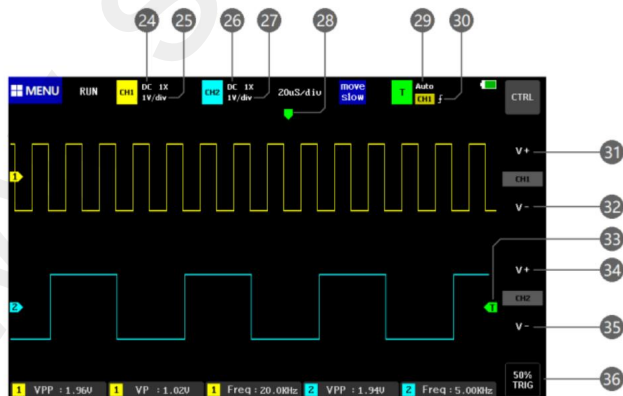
24 25 26 27 28 29 30

MENU RUN CH1 DC 1X 1V/div CH2 DC 1X 1V/div 20uS/div move slow T Auto CH1 ƒ CTRL

1 V+ 31
CH1
V- 32
33
2 T V+ 34
CH2
V- 35

1 VPP : 1.96V 1 VP : 1.02V 1 Freq : 20.0KHz 2 VPP : 1.94V 2 Freq : 5.00KHz 50% TRIG 36